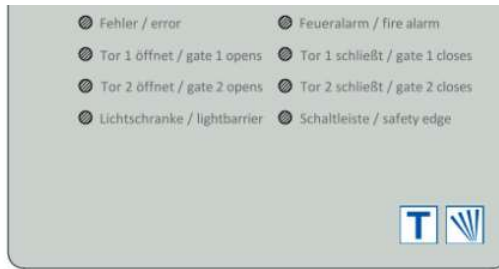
Fehler / error
Feueralarm / fire alarm
Tor 1 öffnet / gate 1 opens
Tor 1 schließt / gate 1 closes
Tor 2 öffnet / gate 2 opens
Tor 2 schließt / gate 2 closes
Lichtschranke / lightbarrier
Schaltleiste / safety edge

T